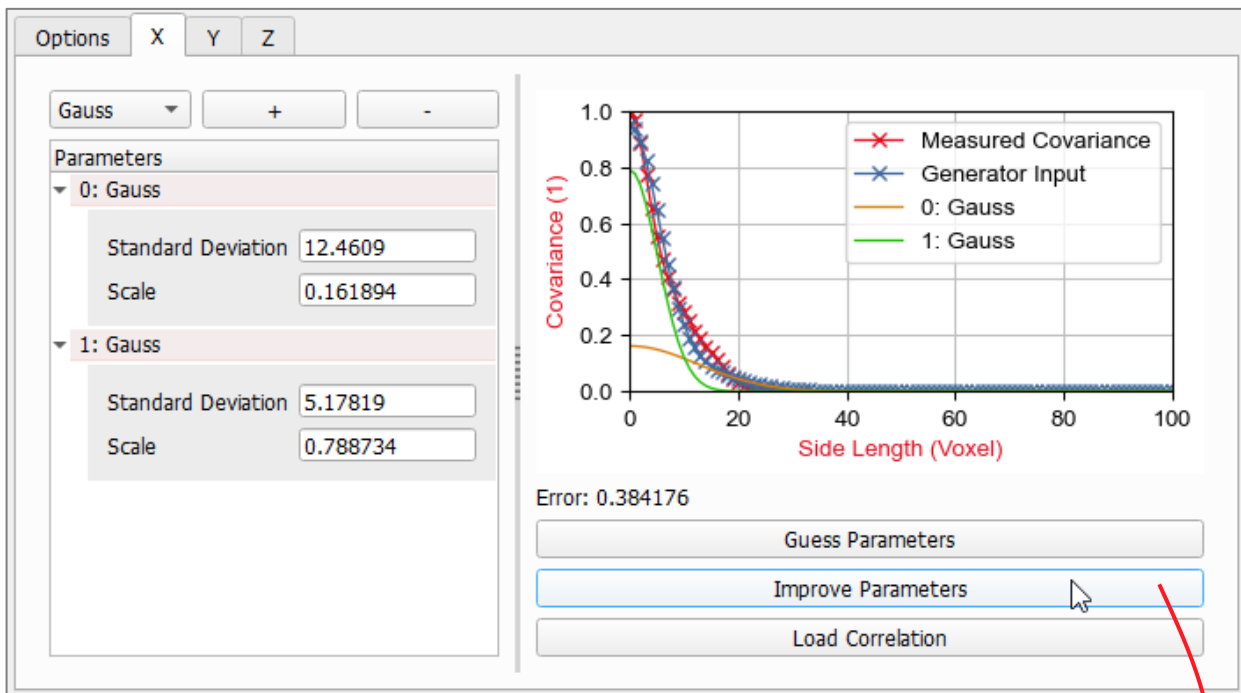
Options X Y Z

Gauss + -

Parameters
0: Gauss
Standard Deviation 12.4609
Scale 0.161894
1: Gauss
Standard Deviation 5.17819
Scale 0.788734

1.0
0.8
0.6
0.4
0.2
0.0
Covariance (1)
0 20 40 60 80 100
Side Length (Voxel)
Measured Covariance
Generator Input
0: Gauss
1: Gauss

Error: 0.384176
Guess Parameters
Improve Parameters
Load Correlation